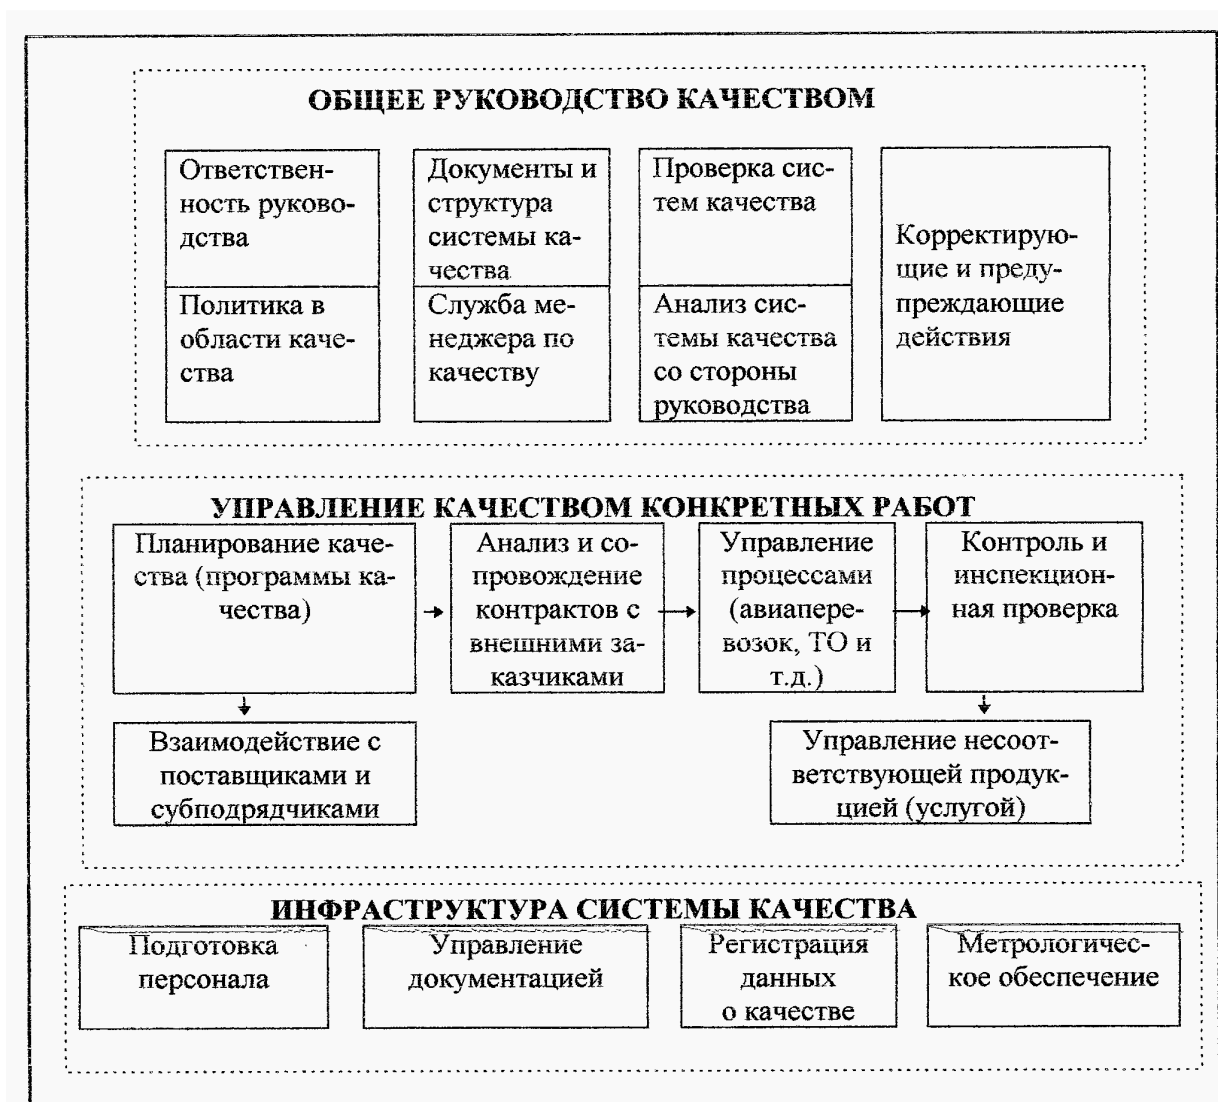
ОБЩЕЕ РУКОВОДСТВО КАЧЕСТВОМ

Ответственность руководства

Политика в области качества

Документы и структура системы качества

Служба менеджера по качеству

Проверка систем качества

Анализ системы качества со стороны руководства

Корректирующие и предупреждающие действия

УПРАВЛЕНИЕ КАЧЕСТВОМ КОНКРЕТНЫХ РАБОТ

Планирование качества (программы качества)

Анализ и сопровождение контрактов с внешними заказчиками

Управление процессами (авиаперевозок, ТО и т.д.)

Контроль и инспекционная проверка

Взаимодействие с поставщиками и субподрядчиками

Управление несоответствующей продукцией (услугой)

ИНФРАСТРУКТУРА СИСТЕМЫ КАЧЕСТВА

Подготовка персонала

Управление документацией

Регистрация данных о качестве

Метрологическое обеспечение